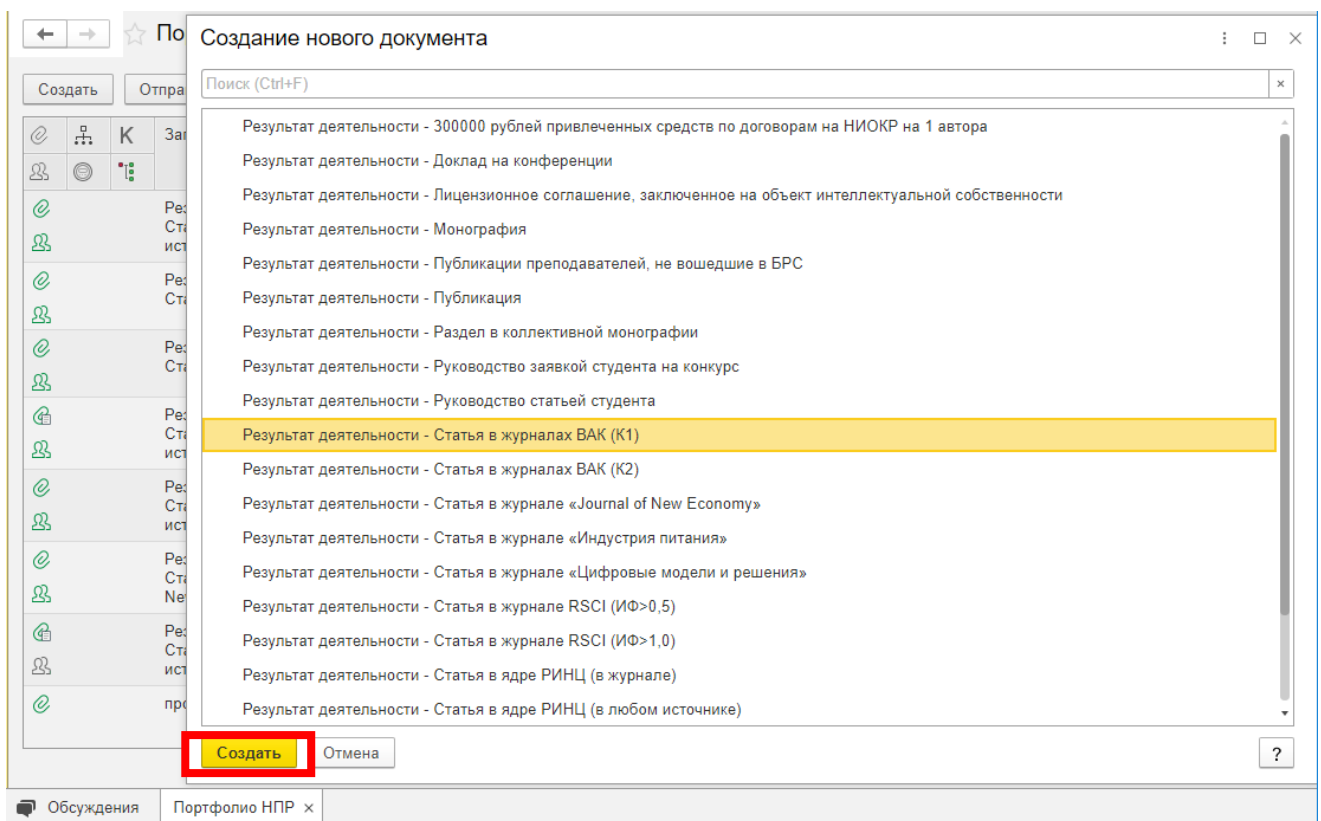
По
Создать
Отпра
К
За
Ре
Ст
ис
Ре
Ст
Ре
Ст
Ре
Ст
ис
Ре
Ст
ис
Ре
Ст
Ne
Ре
Ст
ис
про

Создание нового документа
⋮ □ ×
Поиск (Ctrl+F)
×
Результат деятельности - 300000 рублей привлеченных средств по договорам на НИОКР на 1 автора
Результат деятельности - Доклад на конференции
Результат деятельности - Лицензионное соглашение, заключенное на объект интеллектуальной собственности
Результат деятельности - Монография
Результат деятельности - Публикации преподавателей, не вошедшие в БРС
Результат деятельности - Публикация
Результат деятельности - Раздел в коллективной монографии
Результат деятельности - Руководство заявкой студента на конкурс
Результат деятельности - Руководство статьей студента
Результат деятельности - Статья в журналах ВАК (К1)
Результат деятельности - Статья в журналах ВАК (К2)
Результат деятельности - Статья в журнале «Journal of New Economy»
Результат деятельности - Статья в журнале «Индустрия питания»
Результат деятельности - Статья в журнале «Цифровые модели и решения»
Результат деятельности - Статья в журнале RSCI (ИФ>0,5)
Результат деятельности - Статья в журнале RSCI (ИФ>1,0)
Результат деятельности - Статья в ядре РИНЦ (в журнале)
Результат деятельности - Статья в ядре РИНЦ (в любом источнике)
Создать
Отмена
?
Обсуждения
Портфолио НПР ×